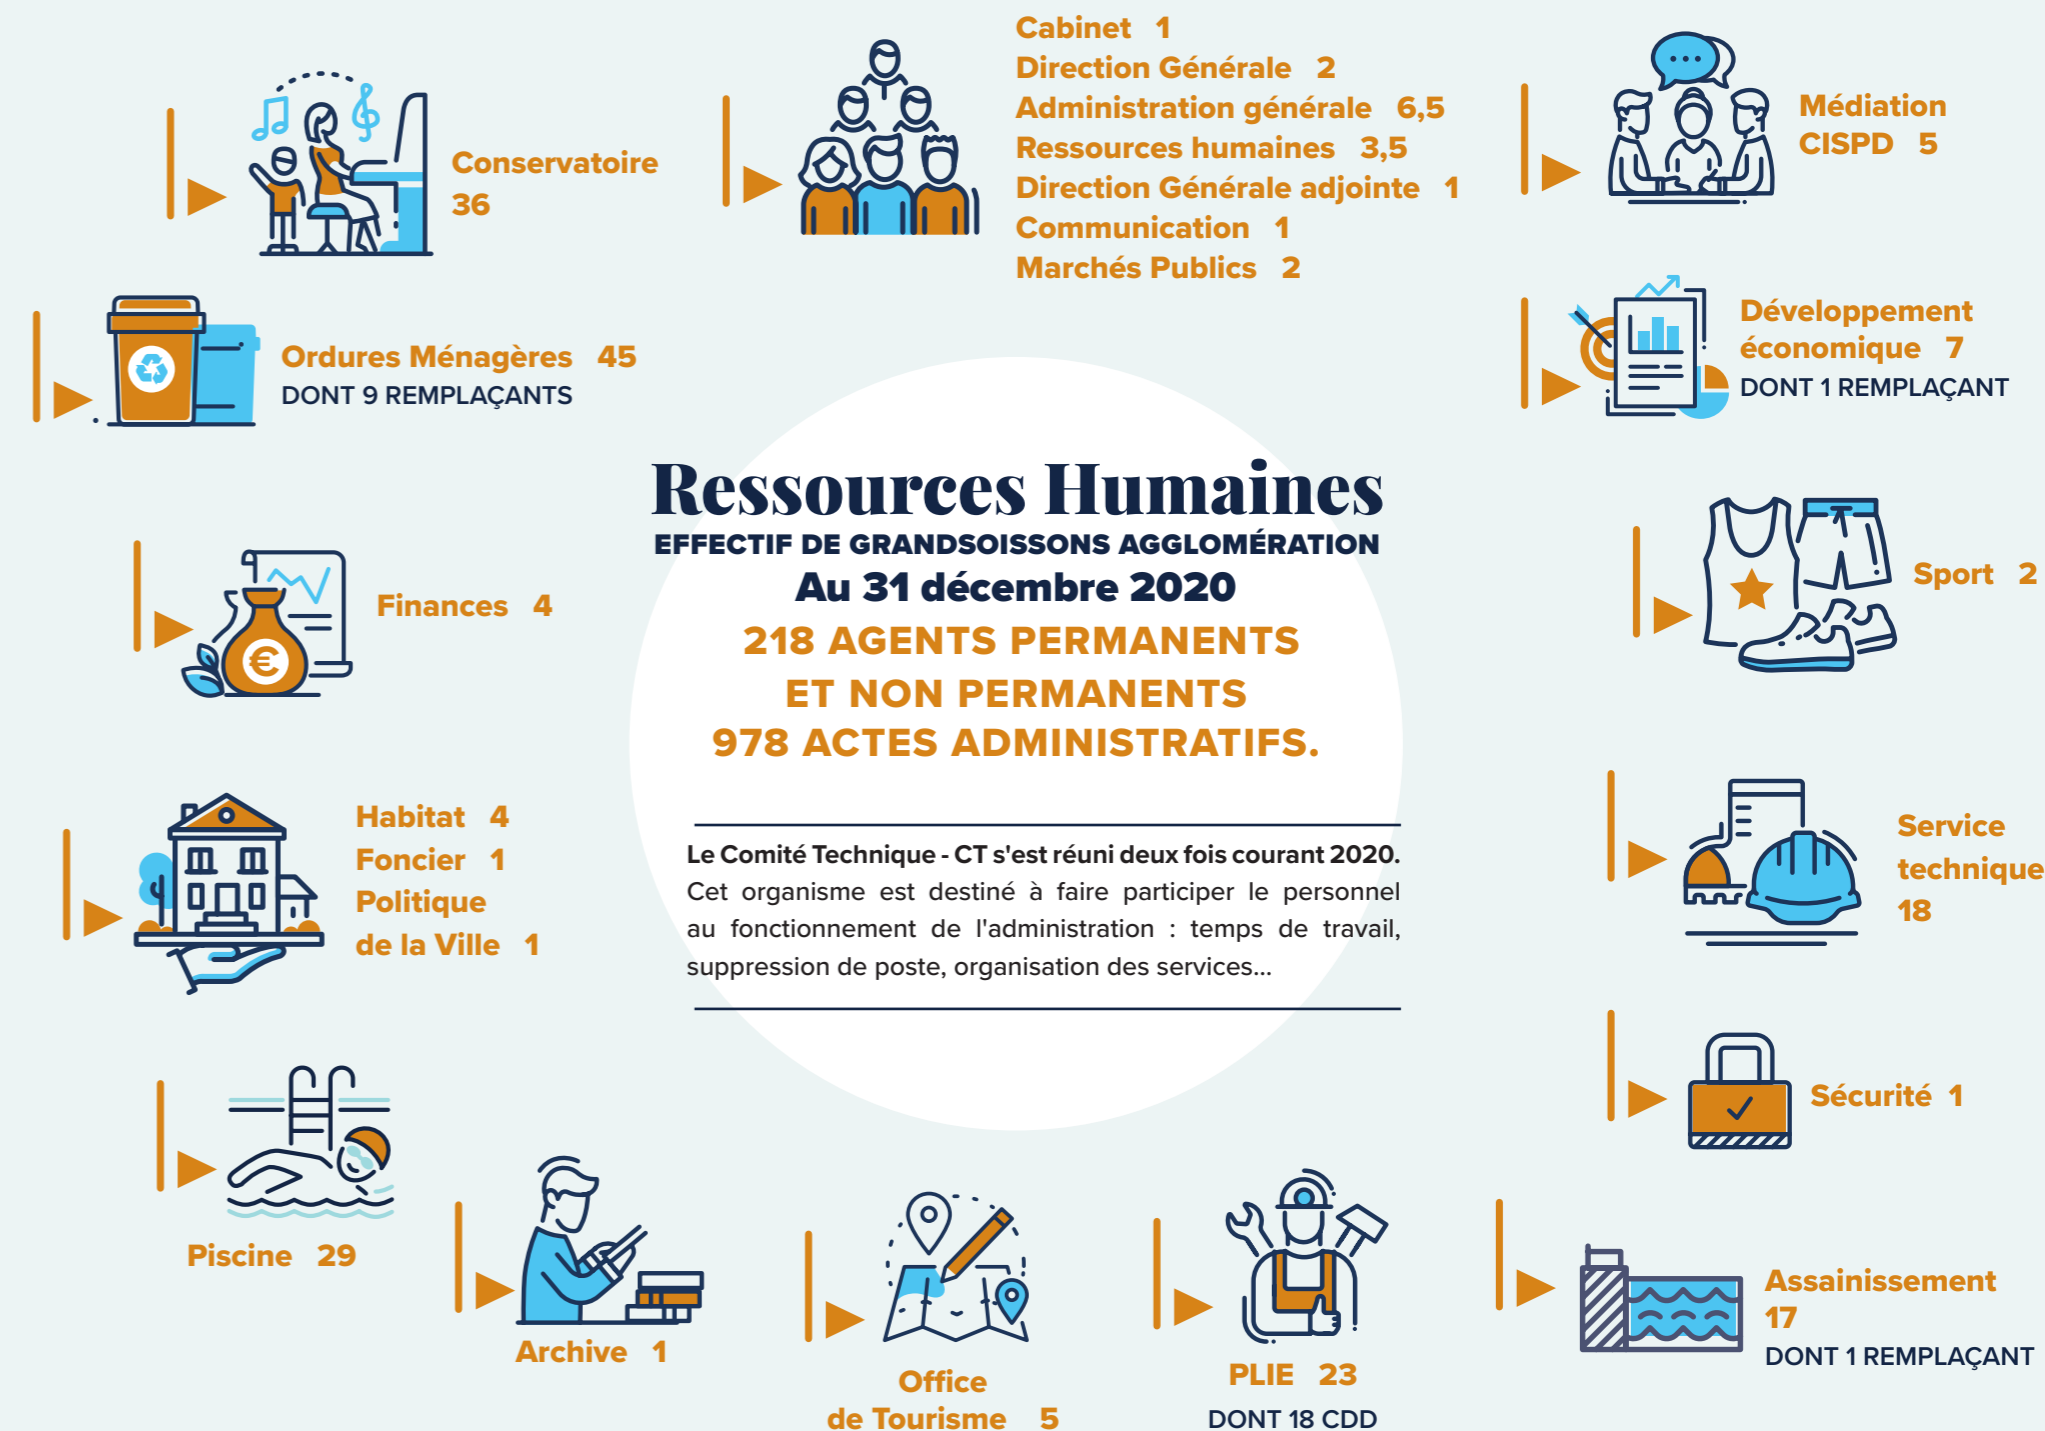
Conservatoire 36

Cabinet 1
Direction Générale 2
Administration générale 6,5
Ressources humaines 3,5
Direction Générale adjointe 1
Communication 1
Marchés Publics 2

Médiation CISPD 5

Ordures Ménagères 45
DONT 9 REMPLAÇANTS

Développement économique 7
DONT 1 REMPLAÇANT

Ressources Humaines
EFFECTIF DE GRANDSOISSONS AGGLOMÉRATION
Au 31 décembre 2020
218 AGENTS PERMANENTS ET NON PERMANENTS
978 ACTES ADMINISTRATIFS.

Finances 4

Sport 2

Habitat 4
Foncier 1
Politique de la Ville 1

Le Comité Technique - CT s'est réuni deux fois courant 2020.
Cet organisme est destiné à faire participer le personnel au fonctionnement de l'administration : temps de travail, suppression de poste, organisation des services...

Service technique 18

Sécurité 1

Piscine 29

Archive 1

Office de Tourisme 5

PLIE 23
DONT 18 CDD

Assainissement 17
DONT 1 REMPLAÇANT